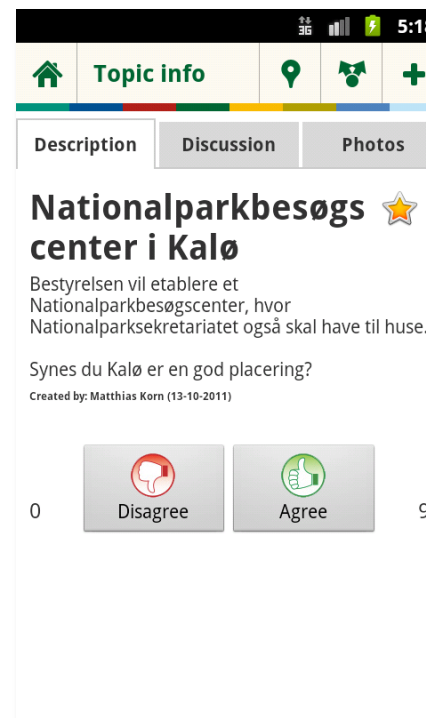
3G 5:1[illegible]

Topic info

Description Discussion Photos

Nationalparkbesøgs center i Kalø

Bestyrelsen vil etablere et Nationalparkbesøgscenter, hvor Nationalparksekretariatet også skal have til huse.

Synes du Kalø er en god placering?

Created by: Matthias Korn (13-10-2011)

0 Disagree Agree 9